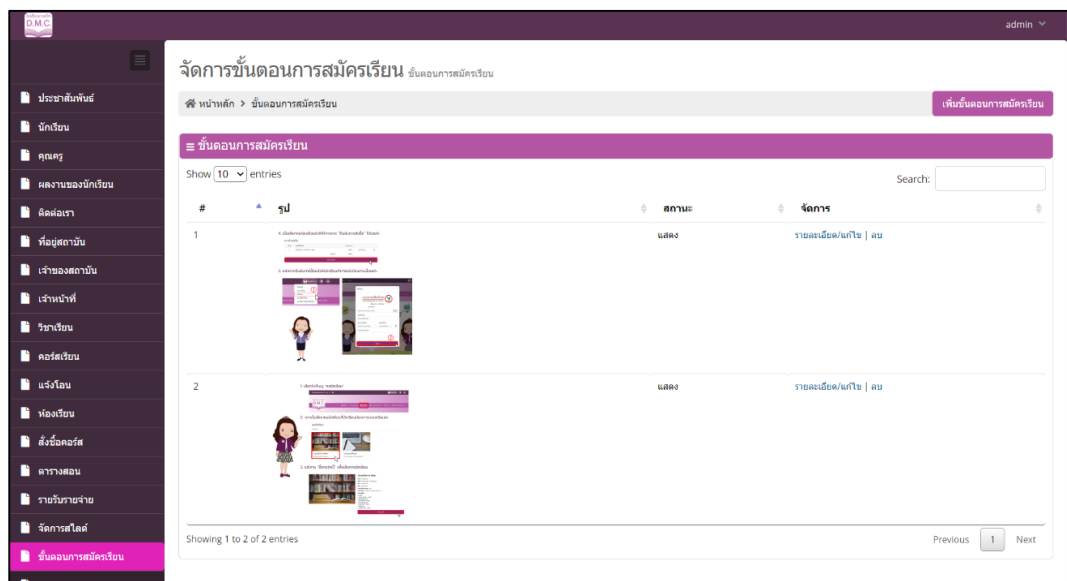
D.M.C.

admin

ประชาสัมพันธ์
นักเรียน
คุณครู
ผลงานของนักเรียน
ติดต่อเรา
ที่อยู่สถาบัน
เจ้าของสถาบัน
เจ้าหน้าที่
วิชาเรียน
คอร์สเรียน
แจ้งโอน
ห้องเรียน
สั่งซื้อคอร์ส
ตารางสอน
รายรับรายจ่าย
จัดการสไลด์
ขั้นตอนการสมัครเรียน

จัดการขั้นตอนการสมัครเรียน ขั้นตอนการสมัครเรียน

หน้าหลัก > ขั้นตอนการสมัครเรียน

เพิ่มขั้นตอนการสมัครเรียน

ขั้นตอนการสมัครเรียน

Show 10 entries

Search:

| # | รูป | สถานะ | จัดการ |
|---|---|---|---|
| 1 | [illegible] | แสดง | รายละเอียด/แก้ไข \| ลบ |
| 2 | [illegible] | แสดง | รายละเอียด/แก้ไข \| ลบ |

Showing 1 to 2 of 2 entries

Previous 1 Next